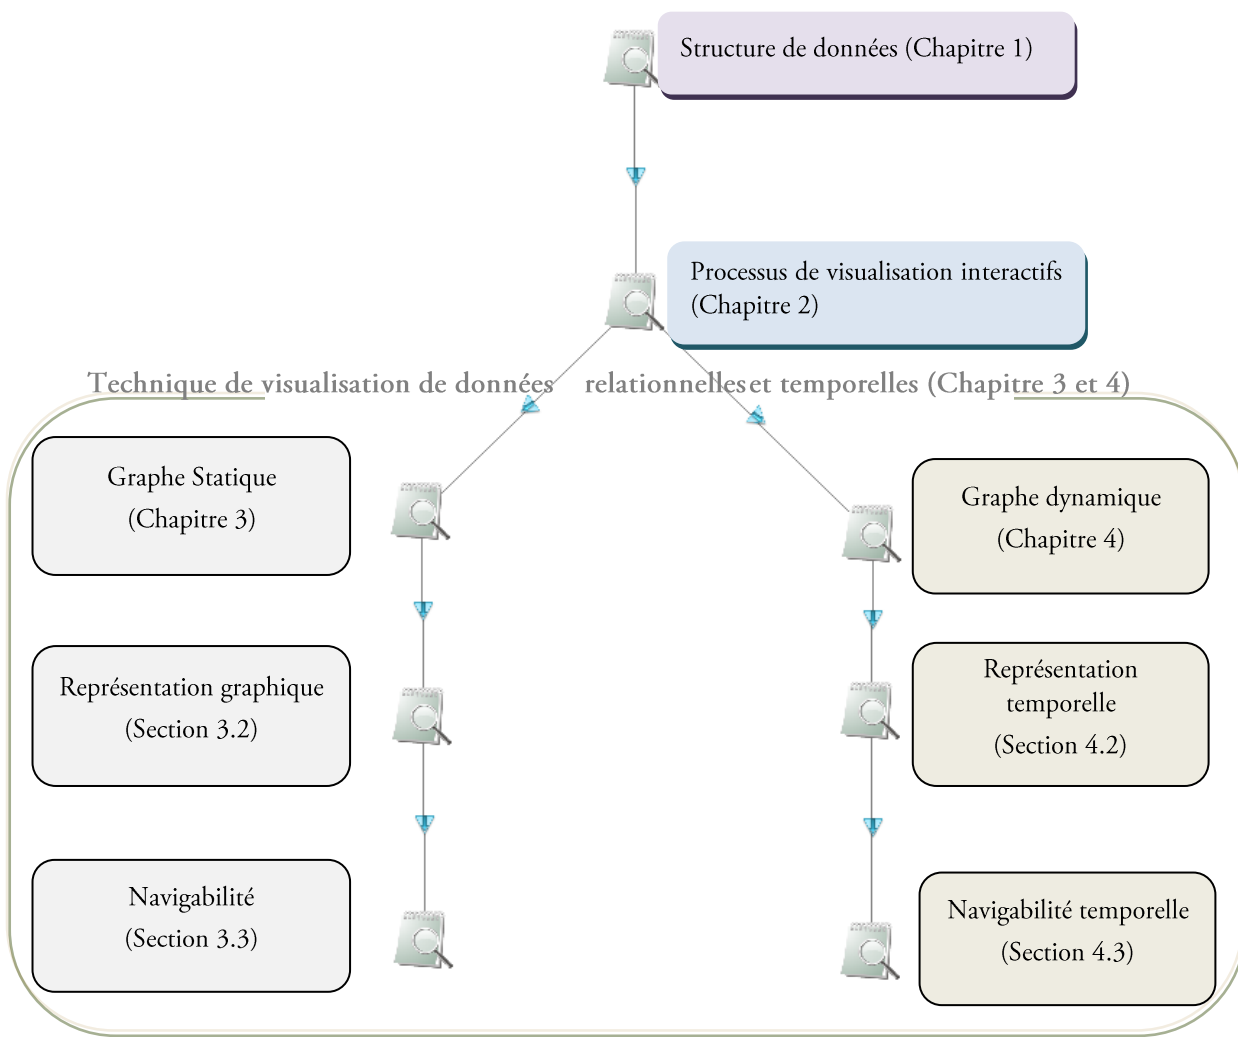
Structure de données (Chapitre 1)

Processus de visualisation interactifs (Chapitre 2)

Technique de visualisation de données relationnelles et temporelles (Chapitre 3 et 4)

Graphe Statique (Chapitre 3)

Graphe dynamique (Chapitre 4)

Représentation graphique (Section 3.2)

Représentation temporelle (Section 4.2)

Navigabilité (Section 3.3)

Navigabilité temporelle (Section 4.3)